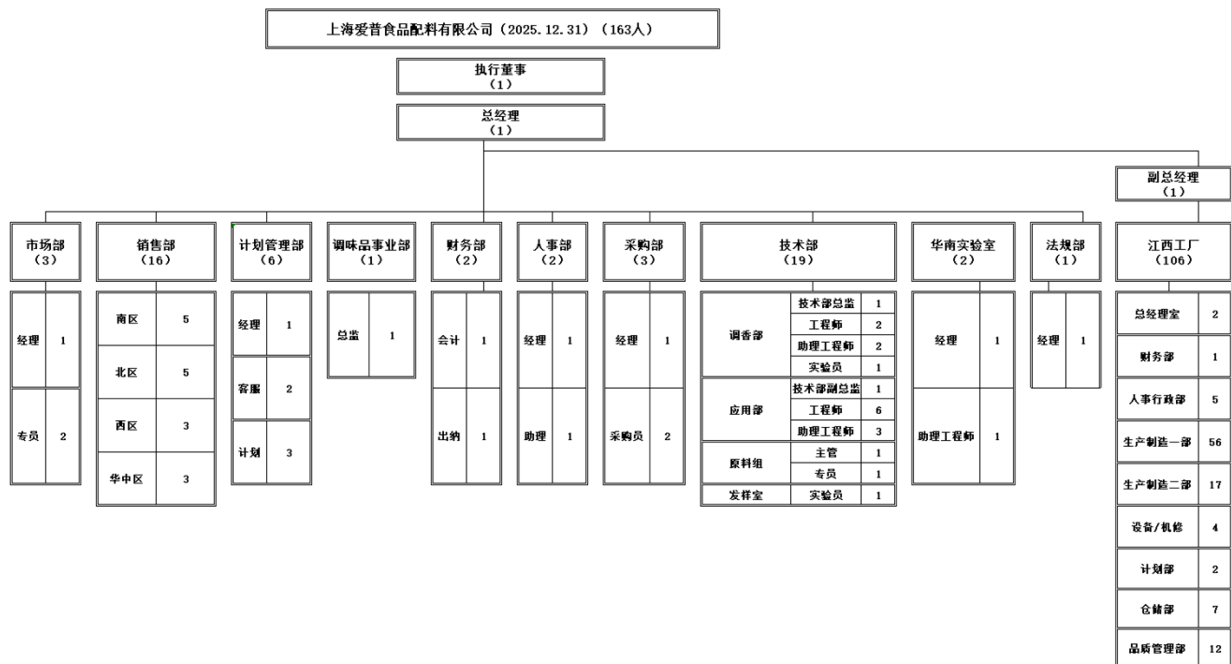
上海爱普食品配料有限公司（2025.12.31）（163人）

执行董事
（1）

总经理
（1）

副总经理
（1）

市场部
（3）

| 经理 | 1 |
|---|---|
| 专员 | 2 |

销售部
（16）

| 南区 | 5 |
|---|---|
| 北区 | 5 |
| 西区 | 3 |
| 华中区 | 3 |

计划管理部
（6）

| 经理 | 1 |
|---|---|
| 客服 | 2 |
| 计划 | 3 |

调味品事业部
（1）

| 总监 | 1 |
|---|---|

财务部
（2）

| 会计 | 1 |
|---|---|
| 出纳 | 1 |

人事部
（2）

| 经理 | 1 |
|---|---|
| 助理 | 1 |

采购部
（3）

| 经理 | 1 |
|---|---|
| 采购员 | 2 |

技术部
（19）

| 调香部 | 技术部总监 | 1 |
|---|---|---|
| | 工程师 | 2 |
| | 助理工程师 | 2 |
| | 实验员 | 1 |
| 应用部 | 技术部副总监 | 1 |
| | 工程师 | 6 |
| | 助理工程师 | 3 |
| 原料组 | 主管 | 1 |
| | 专员 | 1 |
| 发样室 | 实验员 | 1 |

华南实验室
（2）

| 经理 | 1 |
|---|---|
| 助理工程师 | 1 |

法规部
（1）

| 经理 | 1 |
|---|---|

江西工厂
（106）

| 总经理室 | 2 |
|---|---|
| 财务部 | 1 |
| 人事行政部 | 5 |
| 生产制造一部 | 56 |
| 生产制造二部 | 17 |
| 设备/机修 | 4 |
| 计划部 | 2 |
| 仓储部 | 7 |
| 品质管理部 | 12 |